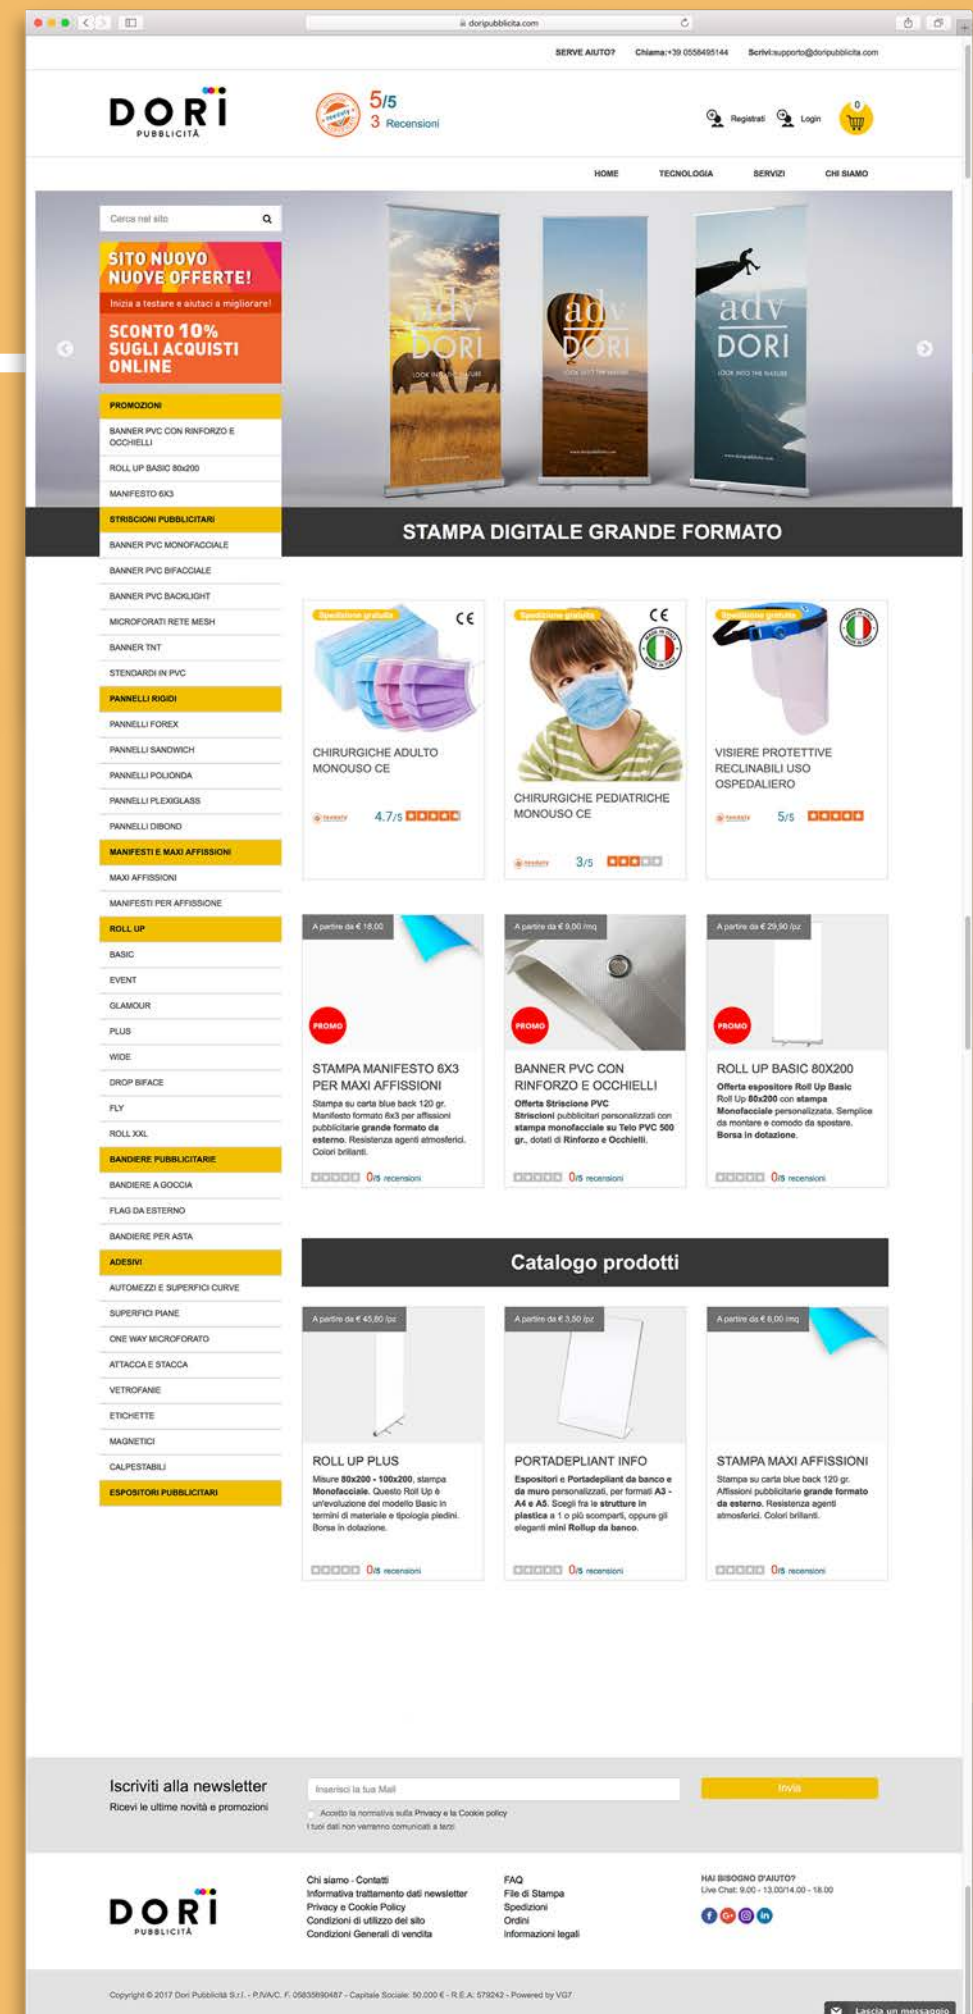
doripubblicita.com

SERVE AIUTO? Chiama:+39 0558495144 Scrivi:supporto@doripubblicita.com

DORI PUBBLICITÀ

5/5
3 Recensioni

Registrati Login 0

HOME TECNOLOGIA SERVIZI CHI SIAMO

Cerca nel sito

SITO NUOVO NUOVE OFFERTE!
Inizia a testare e aiutaci a migliorare!
SCONTO 10% SUGLI ACQUISTI ONLINE

adv DORI
adv DORI
adv DORI

PROMOZIONI
BANNER PVC CON RINFORZO E OCCHIELLI
ROLL UP BASIC 80x200
MANIFESTO 6X3
STRISCIONI PUBBLICITARI
BANNER PVC MONOFACCIALE
BANNER PVC BIFACCIALE
BANNER PVC BACKLIGHT
MICROFORATI RETE MESH
BANNER TNT
STENDARDI IN PVC
PANNELLI RIGIDI
PANNELLI FOREX
PANNELLI SANDWICH
PANNELLI POLIONDA
PANNELLI PLEXIGLASS
PANNELLI DIBOND
MANIFESTI E MAXI AFFISSIONI
MAXI AFFISSIONI
MANIFESTI PER AFFISSIONE
ROLL UP
BASIC
EVENT
GLAMOUR
PLUS
WIDE
DROP BIFACE
FLY
ROLL XXL
BANDIERE PUBBLICITARIE
BANDIERE A GOCCIA
FLAG DA ESTERNO
BANDIERE PER ASTA
ADESIVI
AUTOMEZZI E SUPERFICI CURVE
SUPERFICI PIANE
ONE WAY MICROFORATO
ATTACCA E STACCA
VETROFANIE
ETICHETTE
MAGNETICI
CALPESTABILI
ESPOSITORI PUBBLICITARI

STAMPA DIGITALE GRANDE FORMATO

Spedizione gratuita
CHIRURGICHE ADULTO MONOUSO CE
4.7/5

Spedizione gratuita
CHIRURGICHE PEDIATRICHE MONOUSO CE
3/5

Spedizione gratuita
VISIERE PROTETTIVE RECLINABILI USO OSPEDALIERO
5/5

A partire da € 18,00
PROMO
STAMPA MANIFESTO 6X3 PER MAXI AFFISSIONI
Stampa su carta blue back 120 gr. Manifesto formato 6x3 per affissioni pubblicitarie grande formato da esterno. Resistenza agenti atmosferici. Colori brillanti.
0/5 recensioni

A partire da € 9,00 /mq
PROMO
BANNER PVC CON RINFORZO E OCCHIELLI
Offerta Striscione PVC Striscioni pubblicitari personalizzati con stampa monofacciale su Telo PVC 500 gr., dotati di Rinforzo e Occhielli.
0/5 recensioni

A partire da € 29,90 /pz
PROMO
ROLL UP BASIC 80X200
Offerta espositore Roll Up Basic Roll Up 80x200 con stampa Monofacciale personalizzata. Semplice da montare e comodo da spostare. Borsa in dotazione.
0/5 recensioni

Catalogo prodotti

A partire da € 45,80 /pz
ROLL UP PLUS
Misure 80x200 - 100x200, stampa Monofacciale. Questo Roll Up è un'evoluzione del modello Basic in termini di materiale e tipologia piedini. Borsa in dotazione.
0/5 recensioni

A partire da € 3,50 /pz
PORTADEPLIANT INFO
Espositori e Portadepliant da banco e da muro personalizzati, per formati A3 - A4 e A5. Scegli fra le strutture in plastica a 1 o più scomparti, oppure gli eleganti mini Rollup da banco.
0/5 recensioni

A partire da € 6,00 /mq
STAMPA MAXI AFFISSIONI
Stampa su carta blue back 120 gr. Affissioni pubblicitarie grande formato da esterno. Resistenza agenti atmosferici. Colori brillanti.
0/5 recensioni

Iscriviti alla newsletter
Ricevi le ultime novità e promozioni
Inserisci la tua Mail
Invia
Accetto la normativa sulla Privacy e la Cookie policy
I tuoi dati non verranno comunicati a terzi

DORI PUBBLICITÀ

Chi siamo - Contatti
Informativa trattamento dati newsletter
Privacy e Cookie Policy
Condizioni di utilizzo del sito
Condizioni Generali di vendita

FAQ
File di Stampa
Spedizioni
Ordini
Informazioni legali

HAI BISOGNO D'AIUTO?
Live Chat: 9.00 - 13.00/14.00 - 18.00

Copyright © 2017 Dori Pubblicità S.r.l. - P.IVA/C. F. 05835690487 - Capitale Sociale: 50.000 € - R.E.A: 579242 - Powered by VG7

Lascia un messaggio